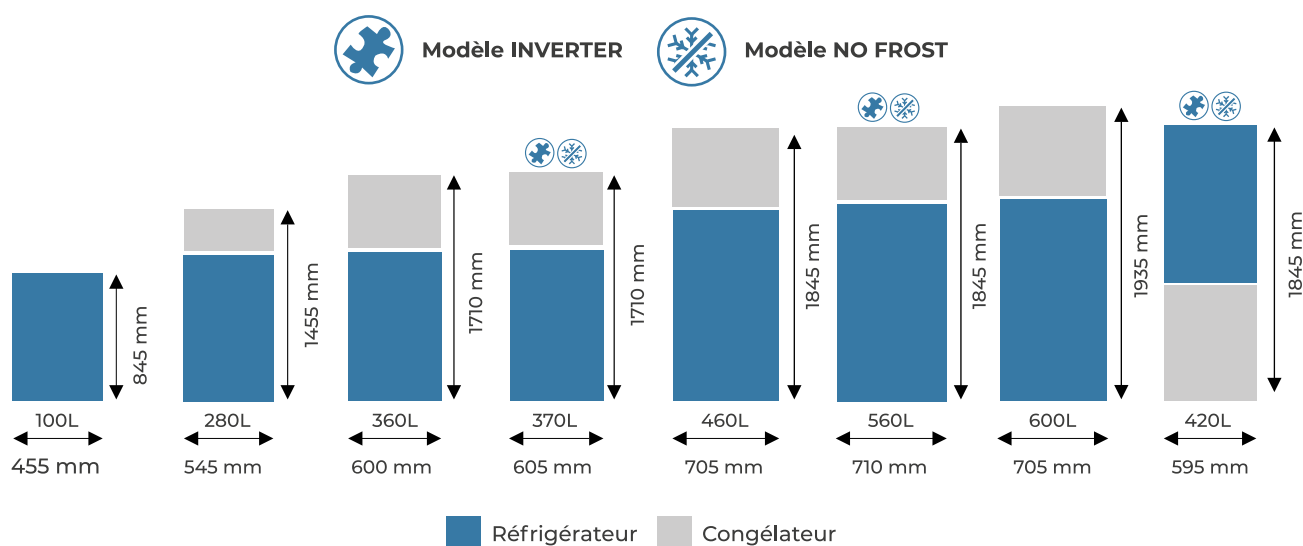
Modèle INVERTER
Modèle NO FROST

845 mm
100L
455 mm

1455 mm
280L
545 mm

1710 mm
360L
600 mm

1710 mm
370L
605 mm

1845 mm
460L
705 mm

1845 mm
560L
710 mm

1935 mm
600L
705 mm

1845 mm
420L
595 mm

Réfrigérateur
Congélateur